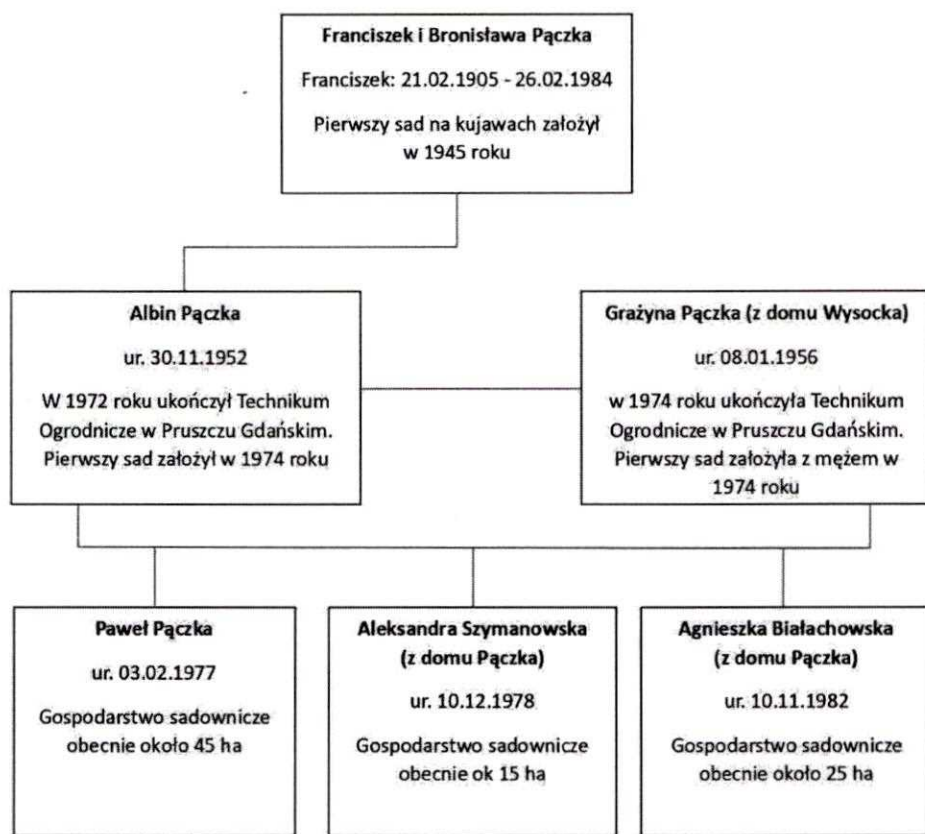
Franciszek i Bronisława Pączka

Franciszek: 21.02.1905 - 26.02.1984

Pierwszy sad na kujawach założył w 1945 roku

Albin Pączka

ur. 30.11.1952

W 1972 roku ukończył Technikum Ogrodnicze w Pruszczu Gdańskim. Pierwszy sad założył w 1974 roku

Grażyna Pączka (z domu Wysocka)

ur. 08.01.1956

w 1974 roku ukończyła Technikum Ogrodnicze w Pruszczu Gdańskim. Pierwszy sad założyła z mężem w 1974 roku

Paweł Pączka

ur. 03.02.1977

Gospodarstwo sadownicze obecnie około 45 ha

Aleksandra Szymanowska (z domu Pączka)

ur. 10.12.1978

Gospodarstwo sadownicze obecnie ok 15 ha

Agnieszka Białachowska (z domu Pączka)

ur. 10.11.1982

Gospodarstwo sadownicze obecnie około 25 ha